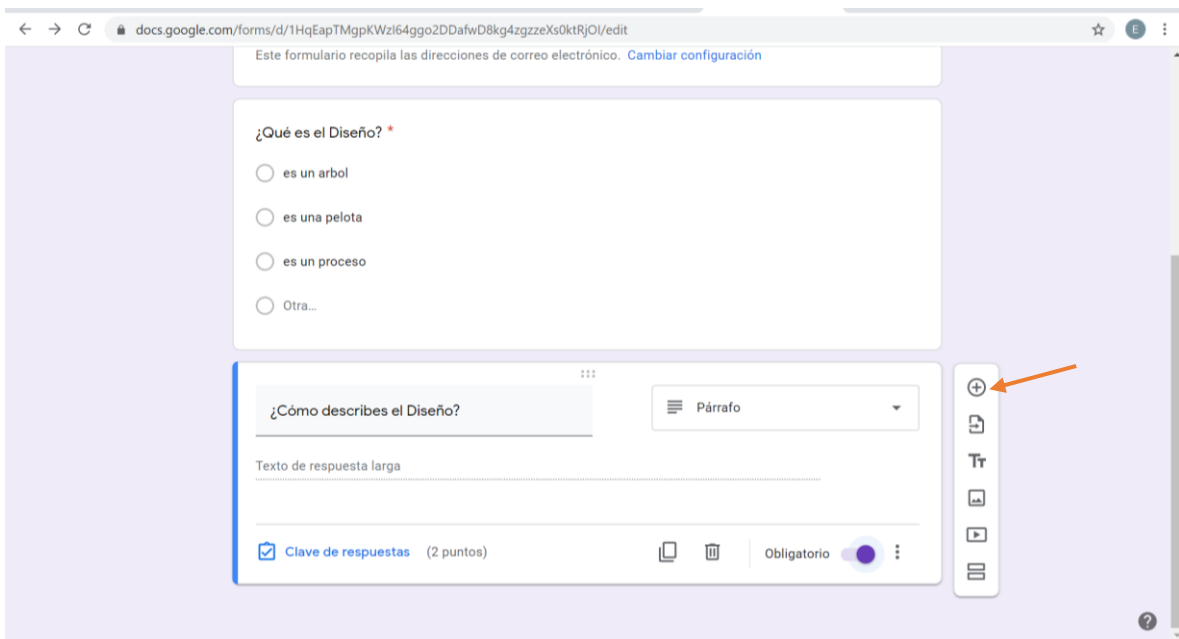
docs.google.com/forms/d/1HqEapTMgpKWzl64ggo2DDafwD8kg4zgzzeXs0ktRjOl/edit

E

Este formulario recopila las direcciones de correo electrónico. Cambiar configuración

¿Qué es el Diseño? *

es un arbol

es una pelota

es un proceso

Otra...

¿Cómo describes el Diseño?

Párrafo

Texto de respuesta larga

Clave de respuestas (2 puntos)

Obligatorio